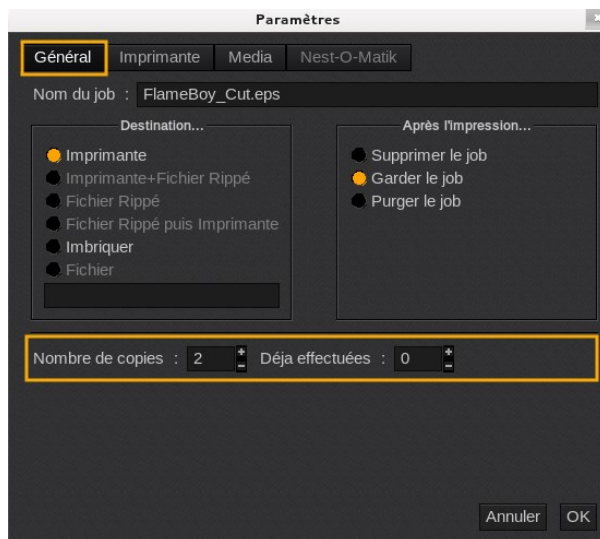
Paramètres

Général Imprimante Media Nest-O-Matik

Nom du job : FlameBoy_Cut.eps

Destination...
Imprimante
Imprimante+Fichier Rippé
Fichier Rippé
Fichier Rippé puis Imprimante
Imbriquer
Fichier

Après l'impression...
Supprimer le job
Garder le job
Purger le job

Nombre de copies : 2 Déja effectuées : 0

Annuler OK